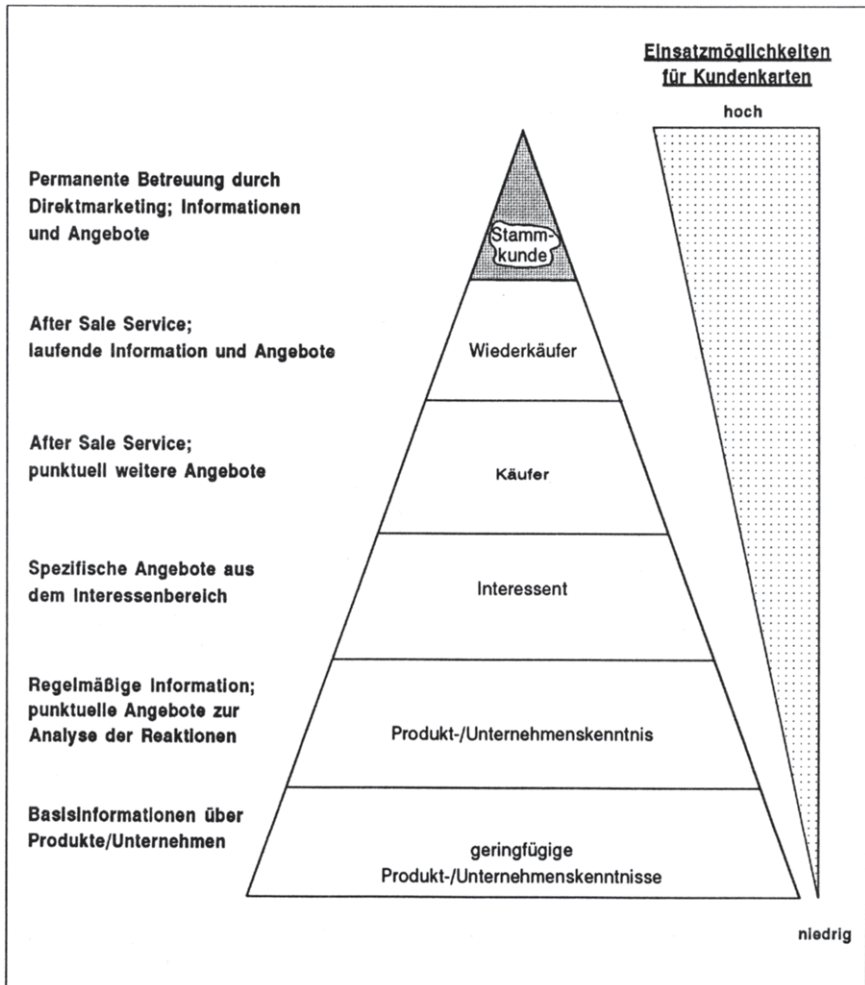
Einsatzmöglichkeiten für Kundenkarten

hoch

Permanente Betreuung durch Direktmarketing; Informationen und Angebote

Stammkunde

After Sale Service; laufende Information und Angebote

Wiederkäufer

After Sale Service; punktuell weitere Angebote

Käufer

Spezifische Angebote aus dem Interessenbereich

Interessent

Regelmäßige Information; punktuelle Angebote zur Analyse der Reaktionen

Produkt-/Unternehmenskenntnis

Basisinformationen über Produkte/Unternehmen

geringfügige Produkt-/Unternehmenskenntnisse

niedrig